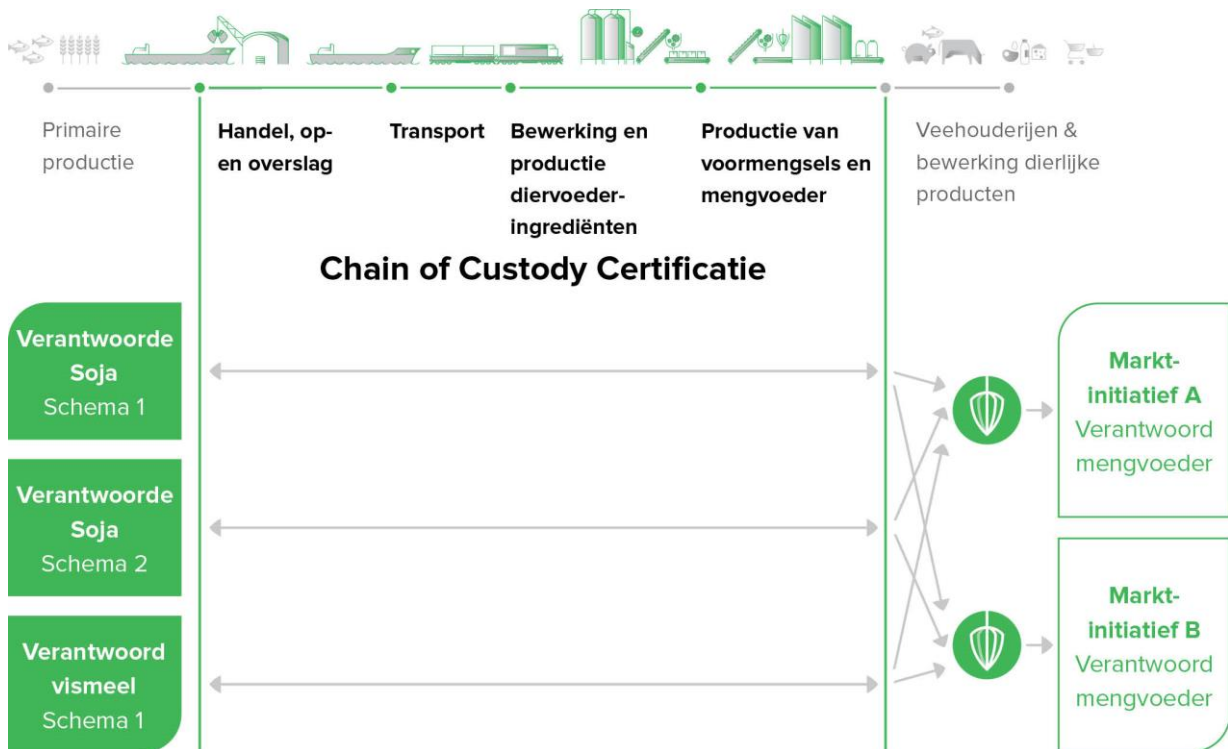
Primaire productie

Handel, op- en overslag

Transport

Bewerking en productie diervoeder-ingrediënten

Productie van voormengsels en mengvoeder

Veehouderijen & bewerking dierlijke producten

Chain of Custody Certificatie

Verantwoorde Soja Schema 1

Verantwoorde Soja Schema 2

Verantwoord vismeel Schema 1

Markt-initiatief A Verantwoord mengvoeder

Markt-initiatief B Verantwoord mengvoeder